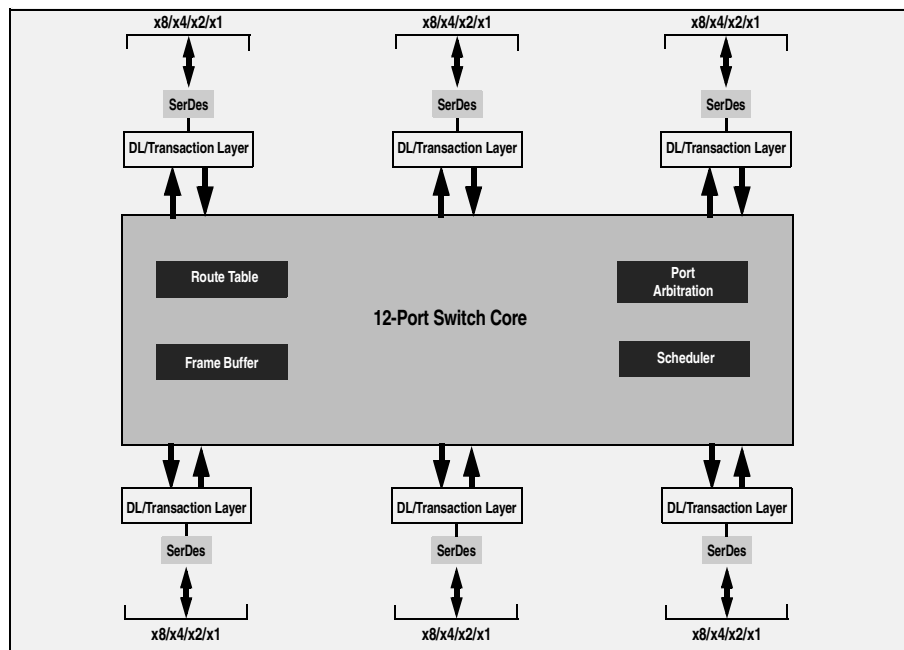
x8/x4/x2/x1

x8/x4/x2/x1

x8/x4/x2/x1

SerDes

SerDes

SerDes

DL/Transaction Layer

DL/Transaction Layer

DL/Transaction Layer

Route Table

Port Arbitration

12-Port Switch Core

Frame Buffer

Scheduler

DL/Transaction Layer

DL/Transaction Layer

DL/Transaction Layer

SerDes

SerDes

SerDes

x8/x4/x2/x1

x8/x4/x2/x1

x8/x4/x2/x1